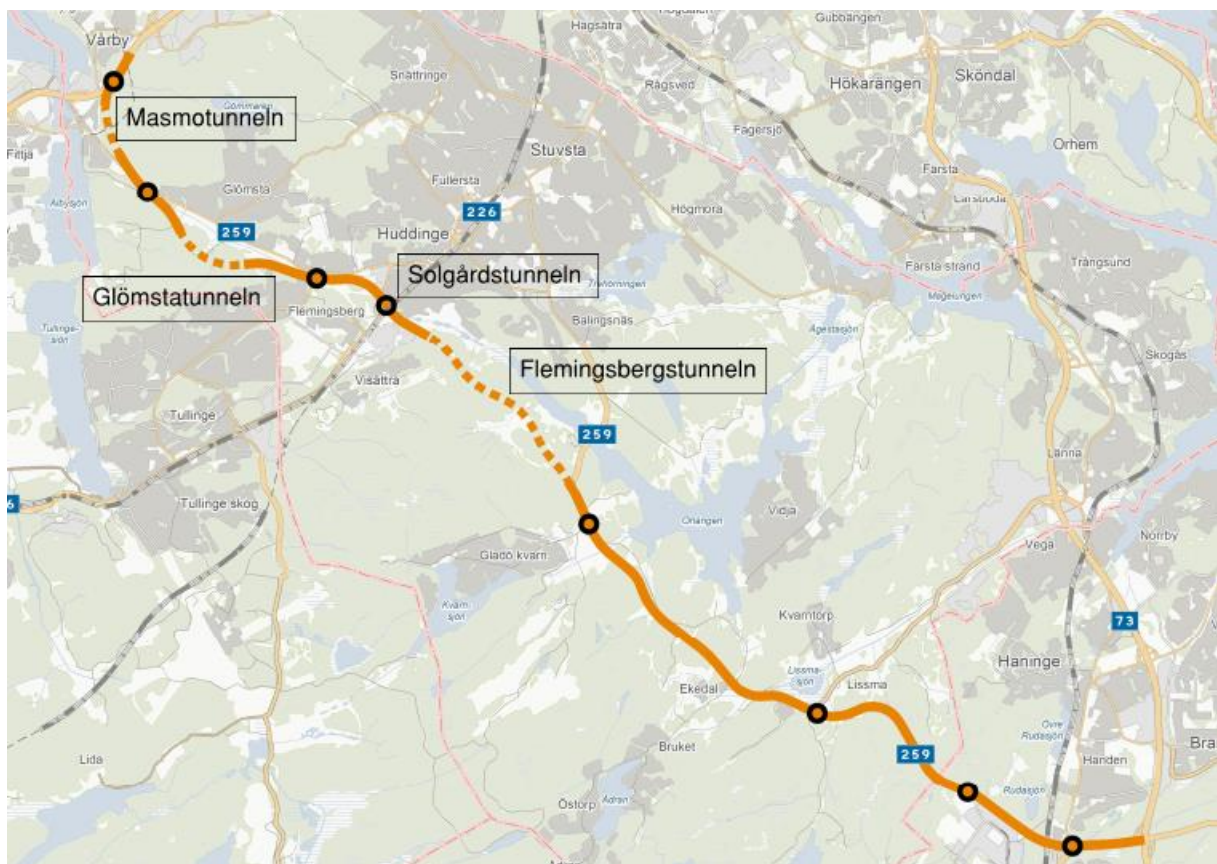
Vårby
Masmotunneln
Fittja
Snättringe
Hagsätra
Gubbängen
Högdalen
Rågsved
Hökarängen
Sköndal
Stuvsta
Fagersjö
Orhem
Glömsta
Fullersta
226
Högmora
Farsta
Larsboda
259
Huddinge
Solgårdstunneln
Farsta strand
Trångsund
Glömstatunneln
Flemingsberg
Trehörningen
Magelungen
Balingsnäs
Tullingesjön
Ågestasjön
Flemingsbergstunneln
Visättra
Skogås
Tullinge
259
Länna
Tullinge skog
Vidja
Orlången
Gladö kvarn
Vega
Norrby
Kvarnsjön
Kvarntorp
73
Haninge
Lissmasjön
Lissma
Ekedal
Övre Rudasjön
259
Bruket
Bra
Lida
Handen
Rudasjön
Östorp
Adran